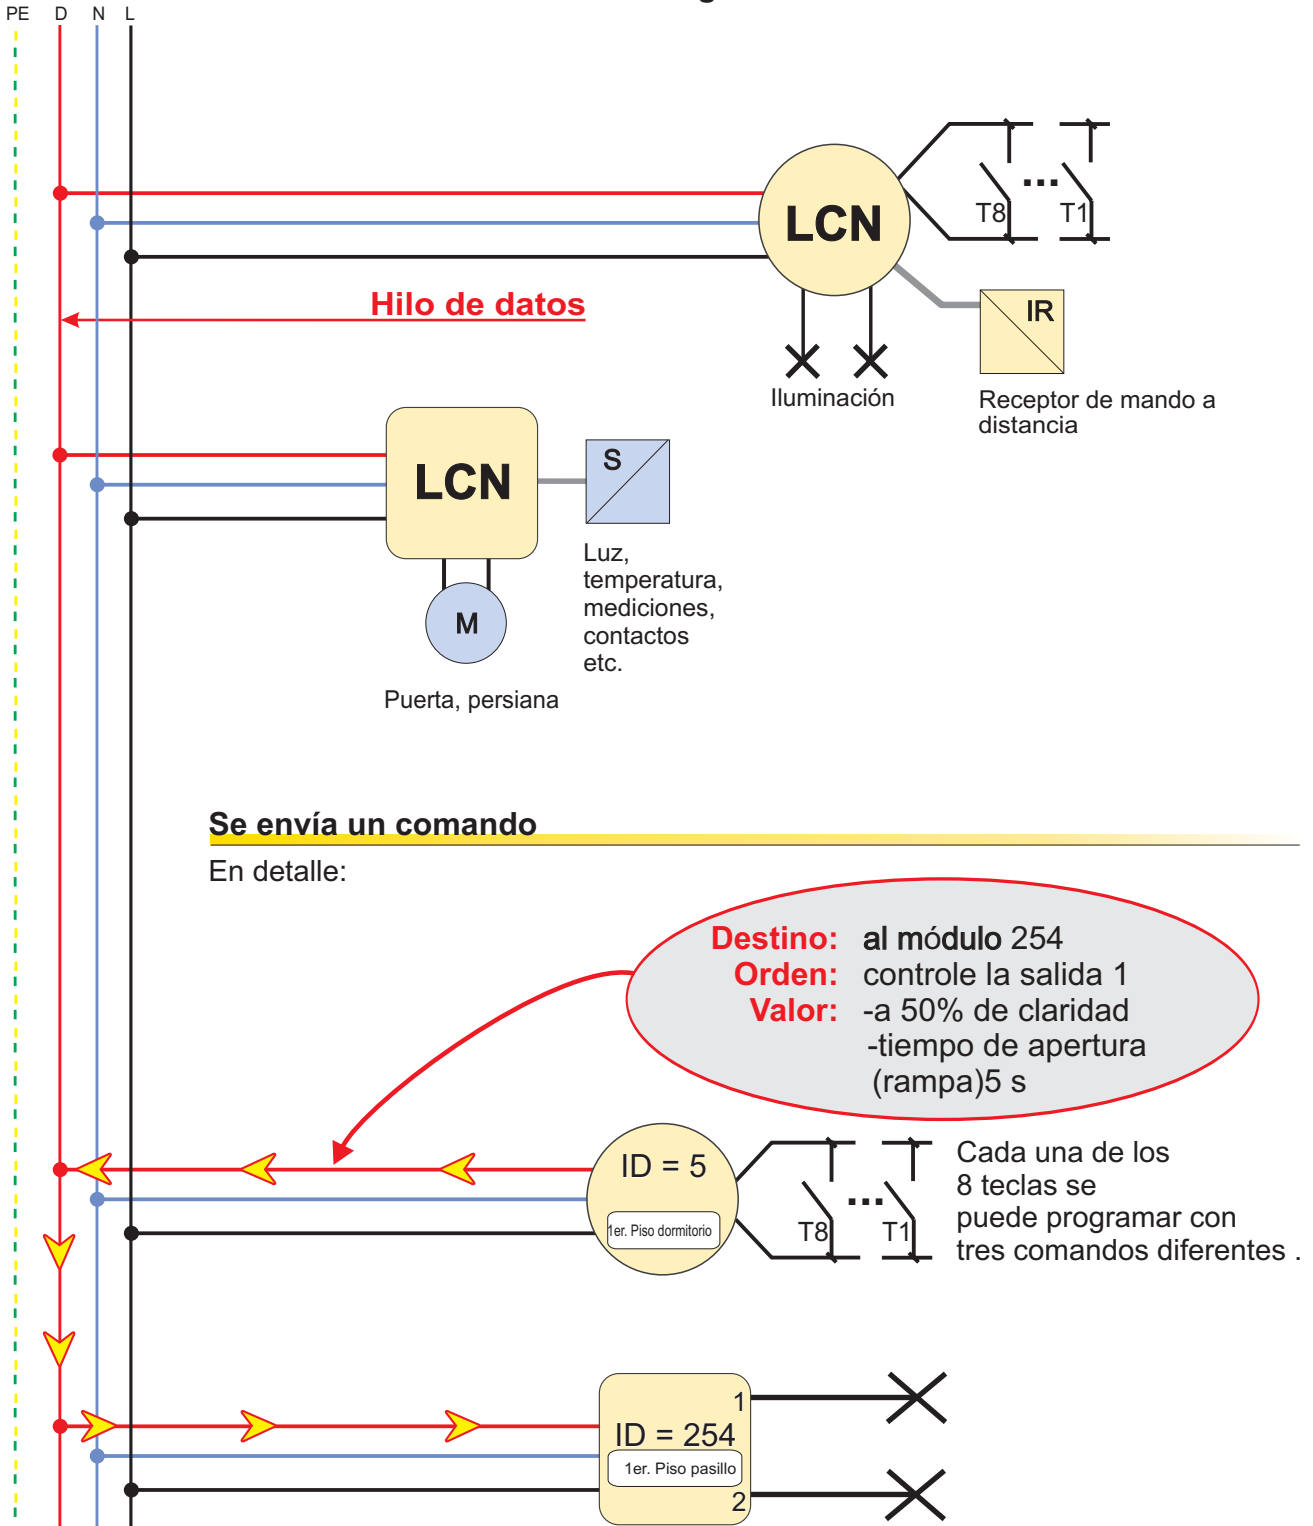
PE D N L

LCN

T8 ... T1

Hilo de datos

IR

Iluminación

Receptor de mando a distancia

LCN

S

Luz, temperatura, mediciones, contactos etc.

M

Puerta, persiana

Se envía un comando

En detalle:

Destino: al módulo 254
Orden: controle la salida 1
Valor: -a 50% de claridad
-tiempo de apertura (rampa)5 s

ID = 5

1er. Piso dormitorio

T8 ... T1

Cada una de los 8 teclas se puede programar con tres comandos diferentes .

1

ID = 254

1er. Piso pasillo

2